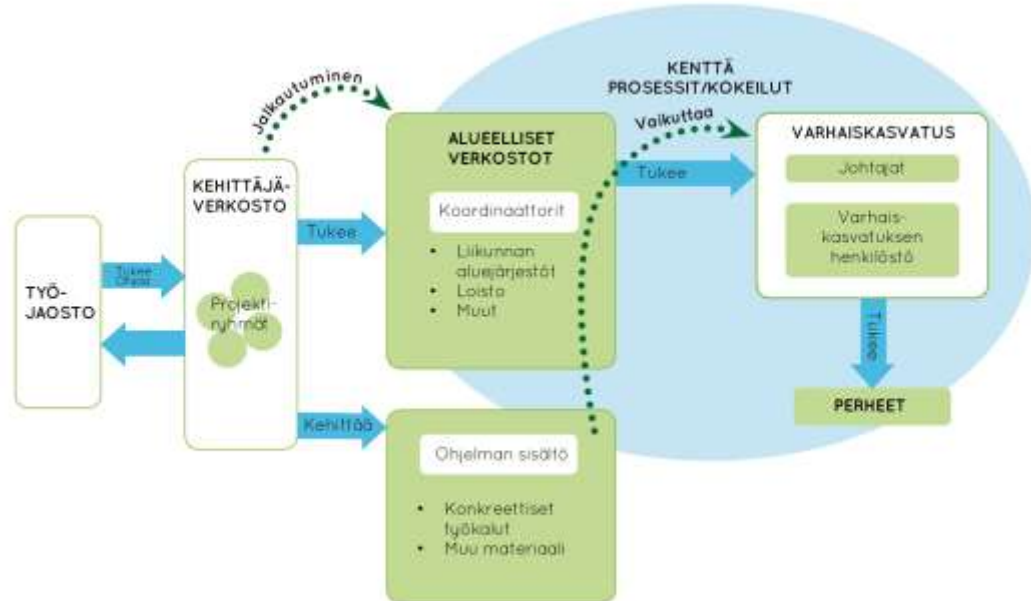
KENTTÄ
PROSESSIT/KOKEILUT

Jalkautuminen

Vaikuttaa

TYÖ-
JAOSTO

Tukee
Ohjaa

KEHITTÄJÄ-
VERKOSTO

Projekti-
ryhmät

Tukee

Kehittää

ALUEELLISET
VERKOSTOT

Koordinaattorit

• Liikunnan aluejärjestöt
• Loisto
• Muut

Tukee

VARHAISKASVATUS

Johtajat

Varhais-
kasvatuksen
henkilöstö

Tukee

PERHEET

Ohjelman sisältö

• Konkreettiset työkalut
• Muu materiaali